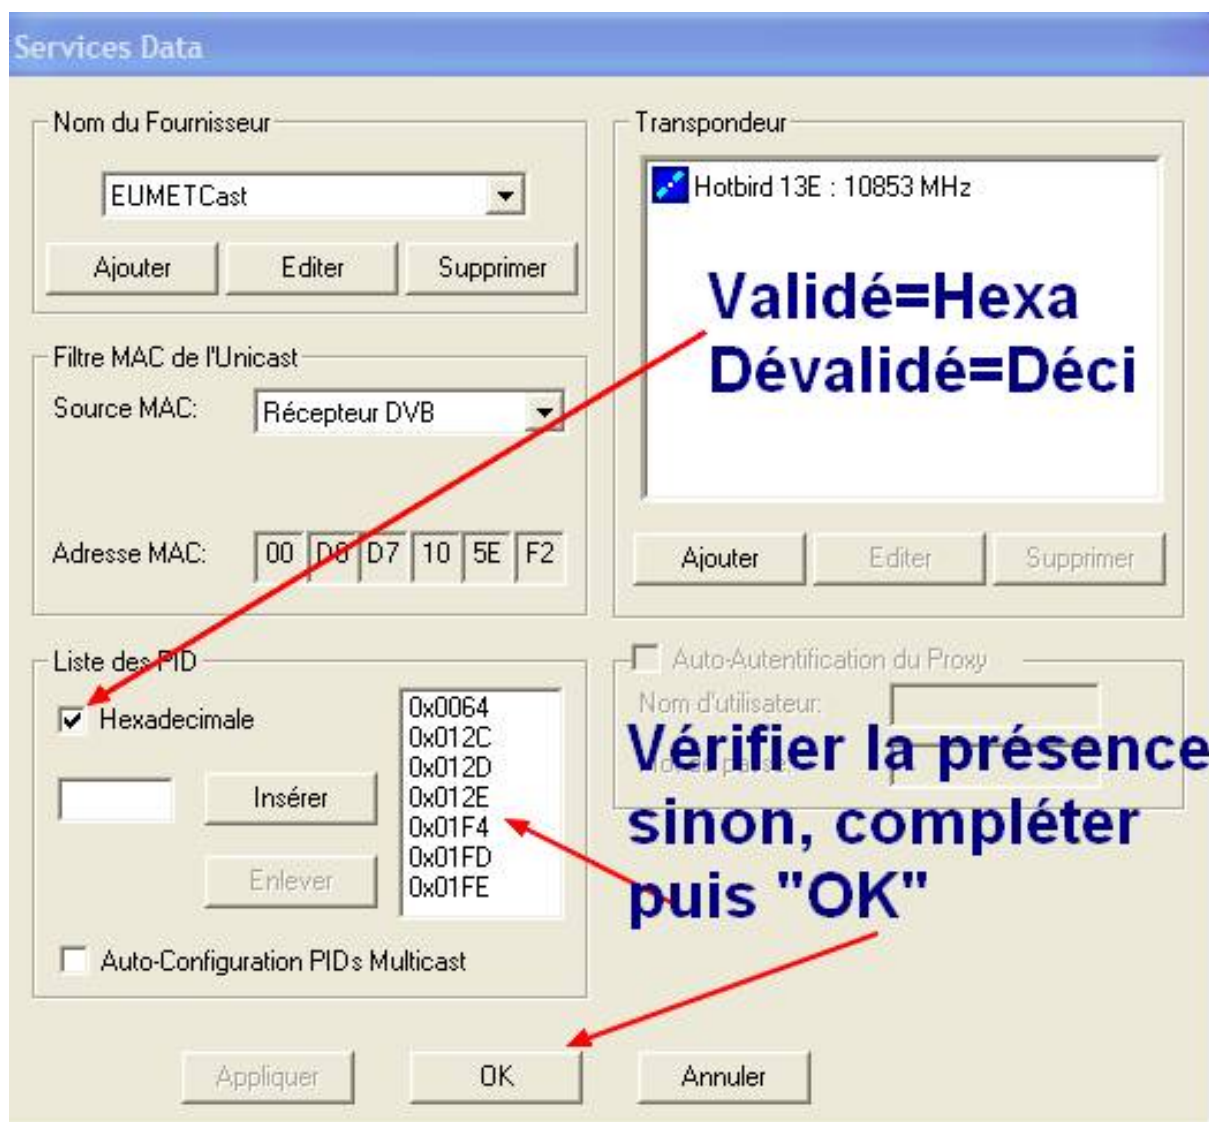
Services Data

Nom du Fournisseur

EUMETCast

Ajouter Editer Supprimer

Filtre MAC de l'Unicast

Source MAC: Récepteur DVB

Adresse MAC: 00 D0 D7 10 5E F2

Liste des PID

Hexadecimale

Insérer

Enlever

0x0064
0x012C
0x012D
0x012E
0x01F4
0x01FD
0x01FE

Auto-Configuration PIDs Multicast

Transpondeur

Hotbird 13E : 10853 MHz

Validé=Hexa
Dévalidé=Déci

Ajouter Editer Supprimer

Auto-Autentification du Proxy

Nom d'utilisateur:

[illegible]

Vérifier la présence
sinon, compléter
puis "OK"

Appliquer OK Annuler